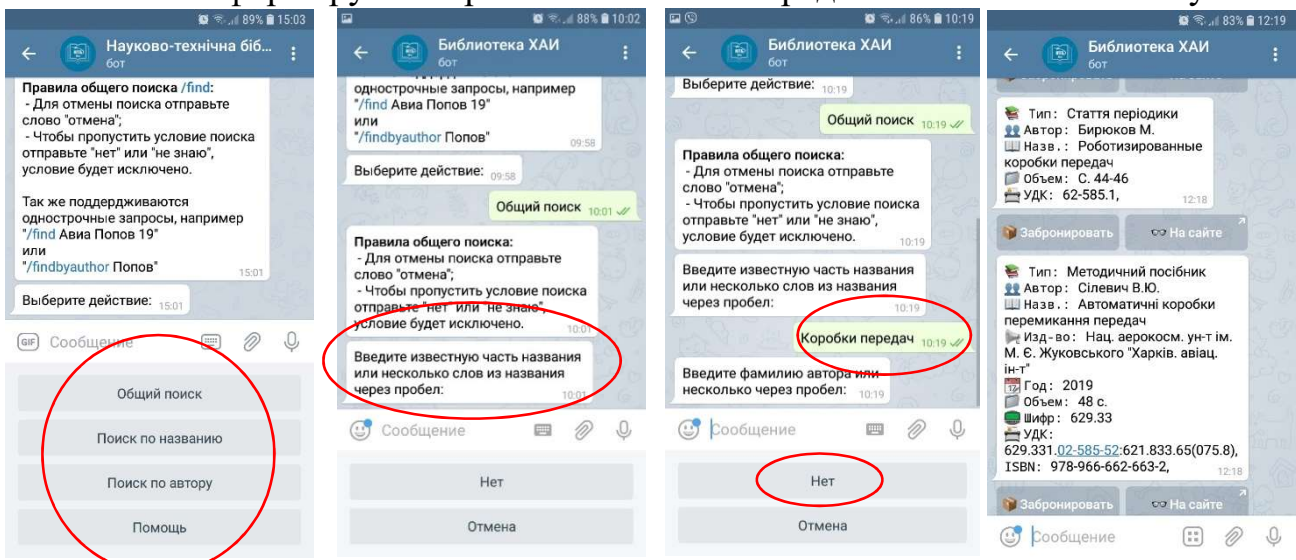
89% 15:03
Науково-технічна біб...
бот

Правила общего поиска /find:
- Для отмены поиска отправьте слово "отмена";
- Чтобы пропустить условие поиска отправьте "нет" или "не знаю", условие будет исключено.

Так же поддерживаются однострочные запросы, например "/find Авиа Попов 19"
или
"/findbyauthor Попов" 15:01

Выберите действие: 15:01

GIF Сообщение

Общий поиск
Поиск по названию
Поиск по автору
Помощь

88% 10:02
Библиотека ХАИ
бот

однострочные запросы, например "/find Авиа Попов 19"
или
"/findbyauthor Попов" 09:58

Выберите действие: 09:58

Общий поиск 10:01

Правила общего поиска:
- Для отмены поиска отправьте слово "отмена";
- Чтобы пропустить условие поиска отправьте "нет" или "не знаю", условие будет исключено. 10:01

Введите известную часть названия или несколько слов из названия через пробел: 10:01

Сообщение

Нет
Отмена

86% 10:19
Библиотека ХАИ
бот

Выберите действие: 10:19

Общий поиск 10:19

Правила общего поиска:
- Для отмены поиска отправьте слово "отмена";
- Чтобы пропустить условие поиска отправьте "нет" или "не знаю", условие будет исключено. 10:19

Введите известную часть названия или несколько слов из названия через пробел: 10:19

Коробки передач 10:19

Введите фамилию автора или несколько через пробел: 10:19

Сообщение

Нет
Отмена

83% 12:19
Библиотека ХАИ
бот

Тип: Стаття періодики
Автор: Бирюков М.
Назв.: Роботизированные коробки передач
Объем: С. 44-46
УДК: 62-585.1, 12:18

Забронировать
На сайте

Тип: Методичний посібник
Автор: Сілевич В.Ю.
Назв.: Автоматичні коробки перемикання передач
Изд-во: Нац. аерокосм. ун-т ім. М. Є. Жуковського "Харків. авіац. ін-т"
Год: 2019
Объем: 48 с.
Шифр: 629.33
УДК: 629.331.02-585-52:621.833.65(075.8),
ISBN: 978-966-662-663-2, 12:18

Забронировать
На сайте

Сообщение